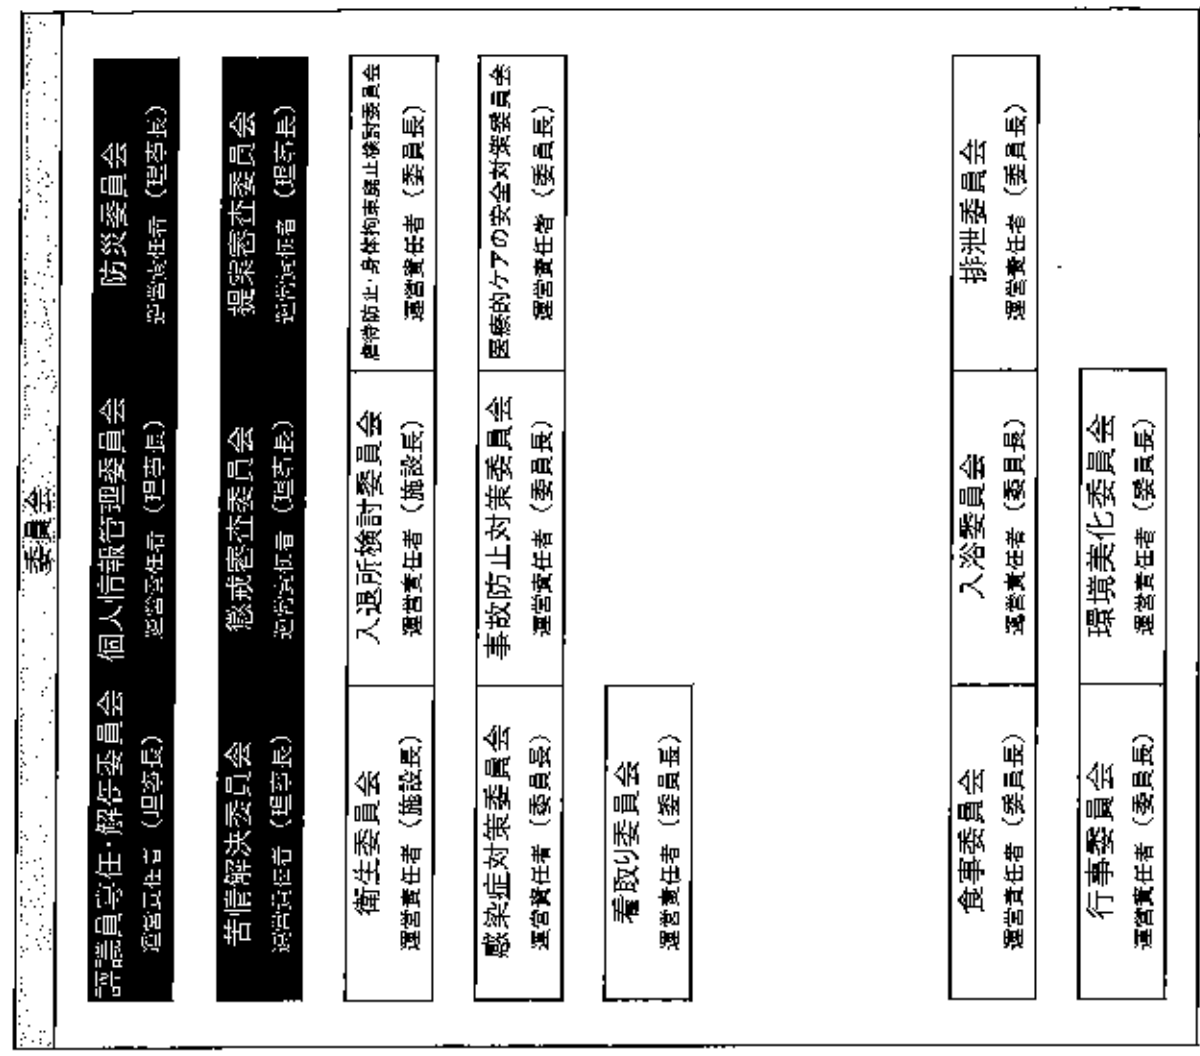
委員会

評議員等任・解任委員会
運営責任者（理事長）

個人情報管理委員会
運営責任者（理事長）

防災委員会
運営責任者（理事長）

苦情解決委員会
運営責任者（理事長）

懲戒審査委員会
運営責任者（理事長）

提案審査委員会
運営責任者（理事長）

衛生委員会
運営責任者（施設長）

入退所検討委員会
運営責任者（施設長）

虐待防止・身体拘束廃止検討委員会
運営責任者（委員長）

感染症対策委員会
運営責任者（委員長）

事故防止対策委員会
運営責任者（委員長）

医療的ケアの安全対策委員会
運営責任者（委員長）

看取り委員会
運営責任者（委員長）

食事委員会
運営責任者（委員長）

入浴委員会
運営責任者（委員長）

排泄委員会
運営責任者（委員長）

行事委員会
運営責任者（委員長）

環境美化委員会
運営責任者（委員長）